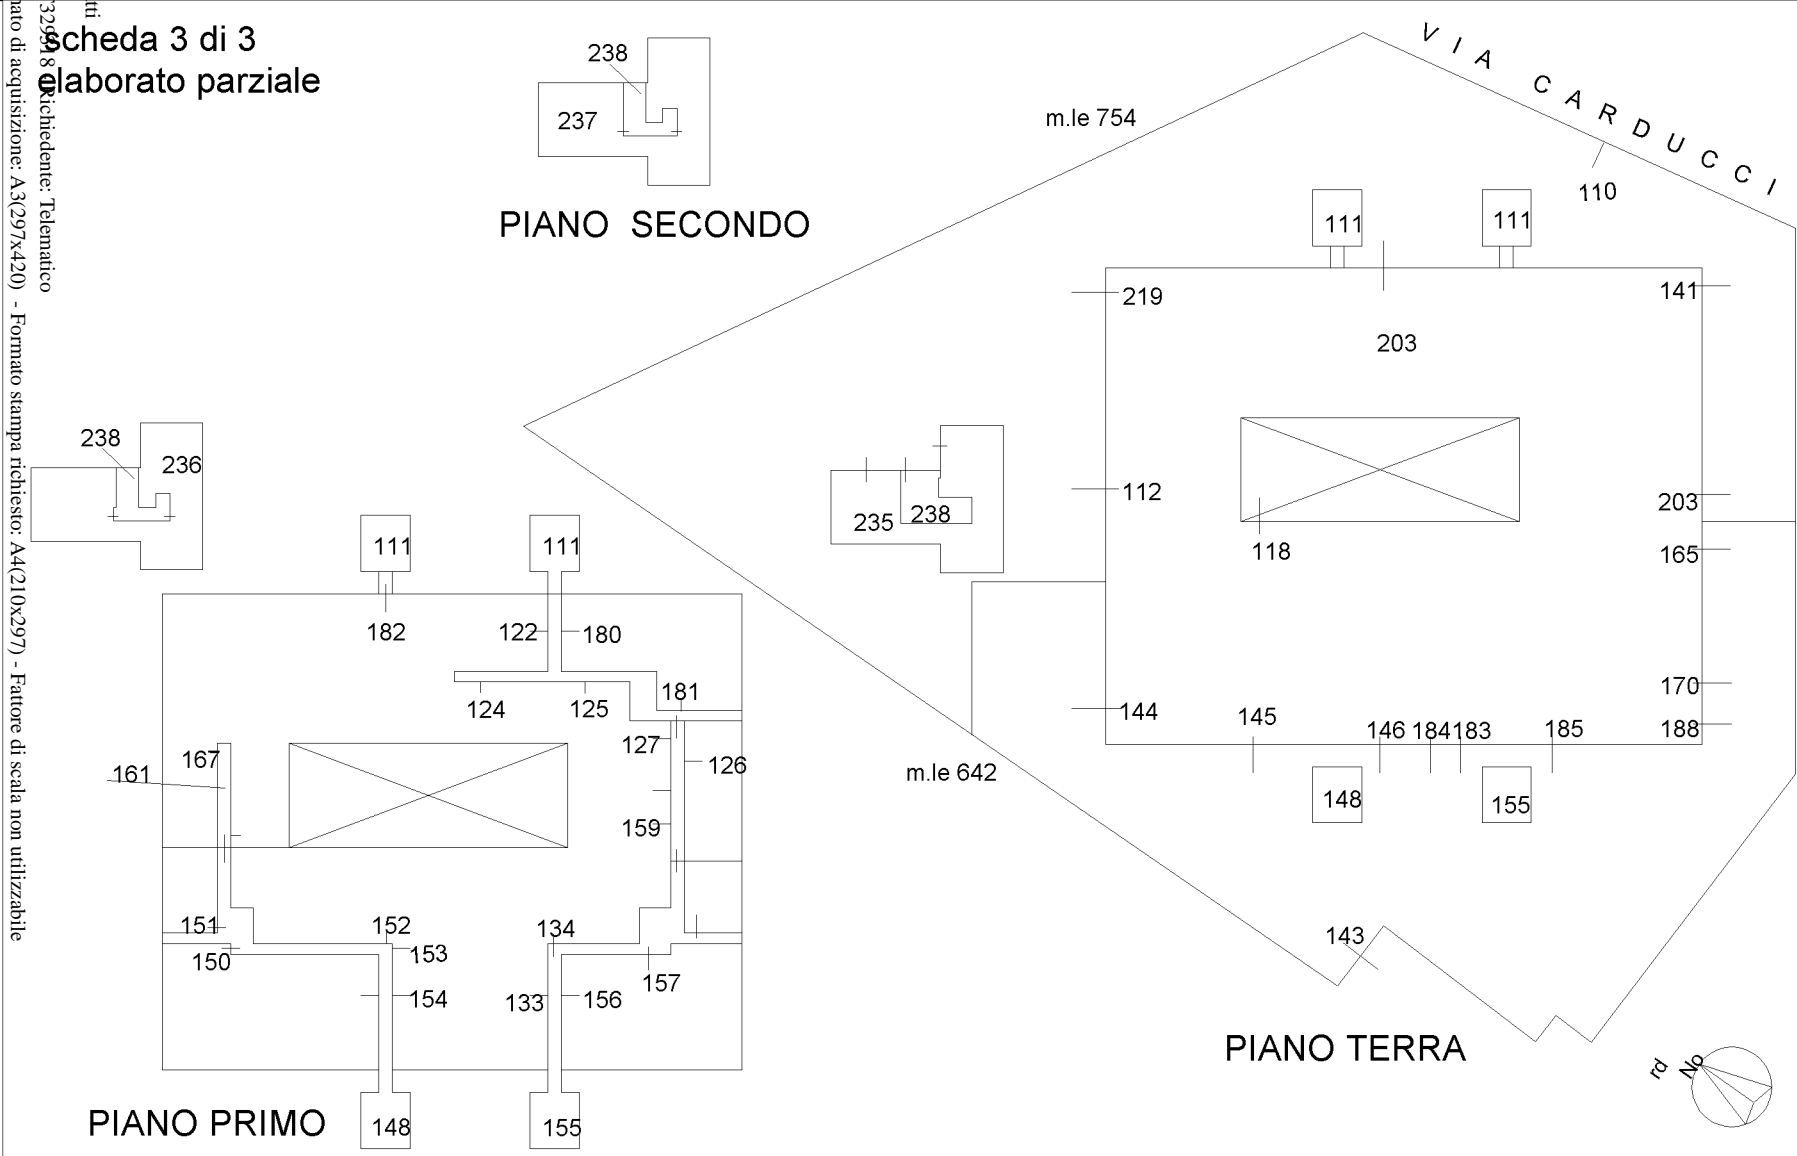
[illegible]tti
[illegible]329818 - Richiedente: Telematico
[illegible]ato di acquisizione: A3(297x420) - Formato stampa richiesto: A4(210x297) - Fattore di scala non utilizzabile

scheda 3 di 3
elaborato parziale

238
237
PIANO SECONDO

VIA CARDUCCI
m.le 754
110
111
111
219
141
203
238
236
235
238
112
118
203
165
111
111
182
122
180
124
125
181
170
144
145
146 184 183
185
188
161
167
127
126
m.le 642
148
155
159
151
152
153
150
134
157
154
133
156
143
PIANO TERRA
PIANO PRIMO
148
155
rd
No